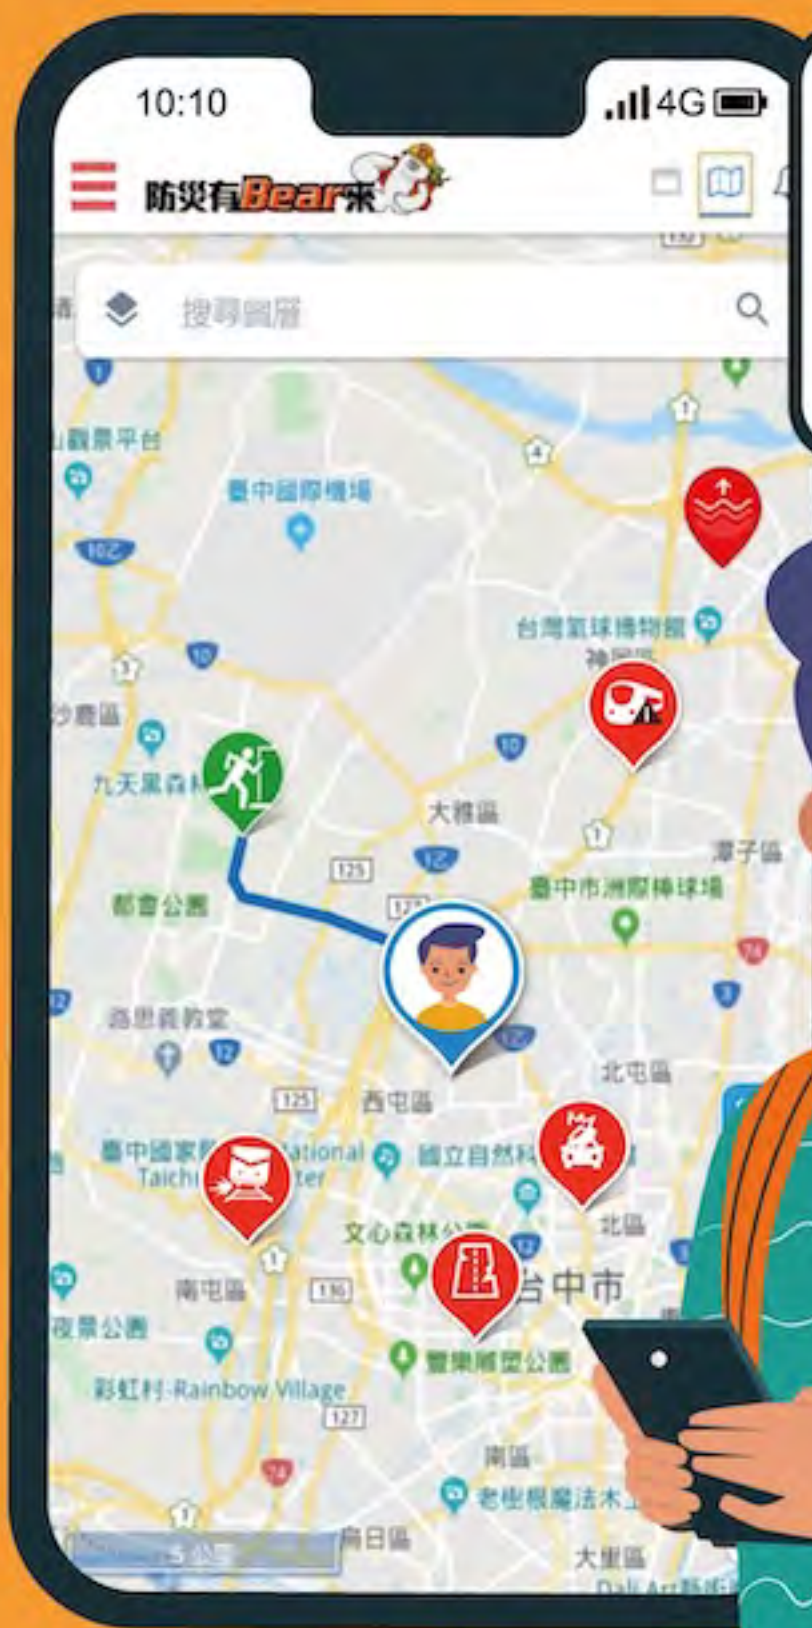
10:10

4G

防災有Bear來

搜尋圖層

觀景平台

臺中國際機場

10乙

1

10

台灣氣球博物館

神岡區

沙鹿區

九天黑森林

大雅區

潭子區

125

1乙

臺中市洲際棒球場

都會公園

12

路思義教堂

12

北屯區

125

西屯區

臺中國家歌劇院 National Taichung Theater

國立自然科學博物館

文心森林公園

北區

南屯區

136

台中市

夜景公園

豐樂雕塑公園

彩虹村 Rainbow Village

127

南區

74

老樹根魔法木工坊

烏日區

大里區

3 公里

Dali Art藝術